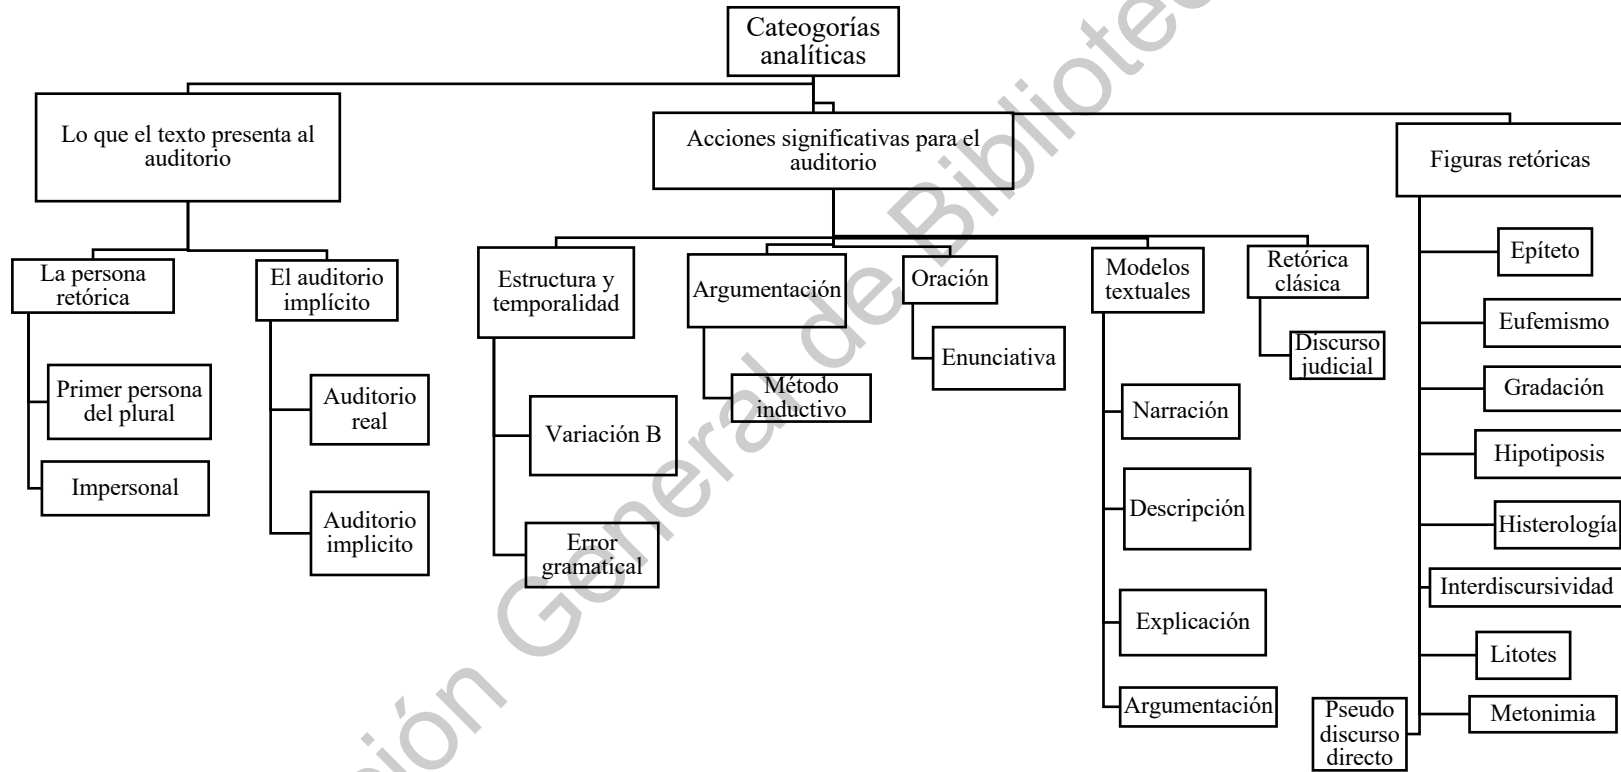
Categorías analíticas

Lo que el texto presenta al auditorio

La persona retórica

Primer persona del plural

Impersonal

El auditorio implícito

Auditorio real

Auditorio implicito

Acciones significativas para el auditorio

Estructura y temporalidad

Variación B

Error gramatical

Argumentación

Método inductivo

Oración

Enunciativa

Modelos textuales

Narración

Descripción

Explicación

Argumentación

Retórica clásica

Discurso judicial

Figuras retóricas

Epíteto

Eufemismo

Gradación

Hipotiposis

Histerología

Interdiscursividad

Litotes

Metonimia

Pseudo discurso directo

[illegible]ión General de Bibliotec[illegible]